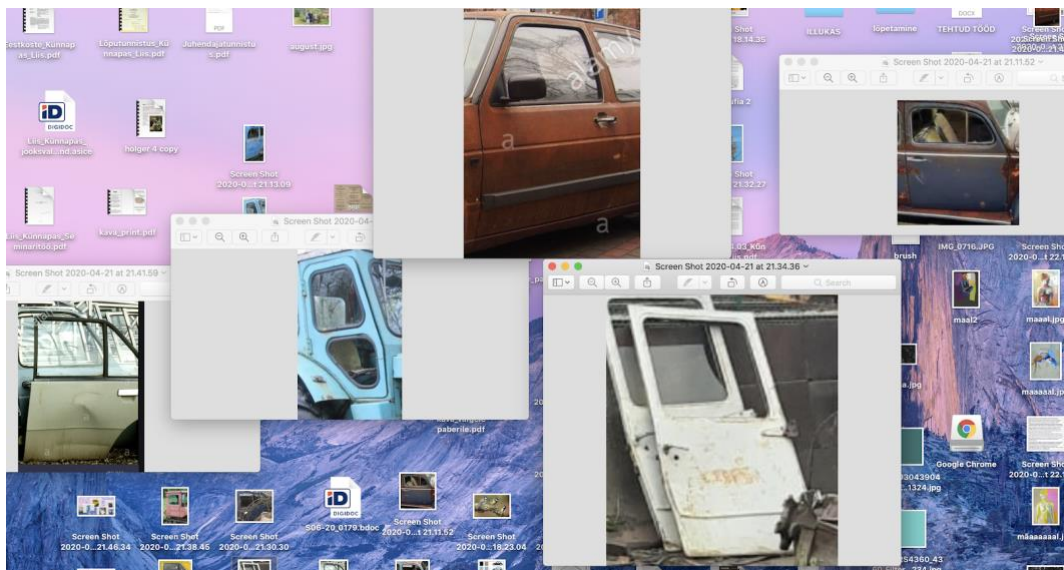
Testkoste_Kunnapas_Liis.pdf
Lõputunnistus_Kunnapas_Liis.pdf
Juhendajatunnistus.pdf
august.jpg
ILLUKAS
lopetamine
TEHTUD TÖÖD
Liis_Kunnapas_jooksval...nd.asice
holger 4 copy
Screen Shot 2020-0...t 21.13.09
Liis_Kunnapas_seminaritöö.pdf
kava_print.pdf
Screen Shot 2020-04-21 at 21.11.52
Screen Shot 2020-04-
Screen Shot 2020-04-21 at 21.41.59
Screen Shot 2020-04-21 at 21.34.36
Search
brush
IMG_0716.JPG
maal2
maaal.jpg
maaaaal.jpg
paberile.pdf
Google Chrome
Screen Shot 2020-0...t 21.46.34
Screen Shot 2020-0...21.38.45
Screen Shot 2020-0...21.30.30
S06-20_0179.bdoc
Screen Shot 2020-0...t 21.11.52
Screen Shot 2020-0...18.23.04
mäaaaaaal.j